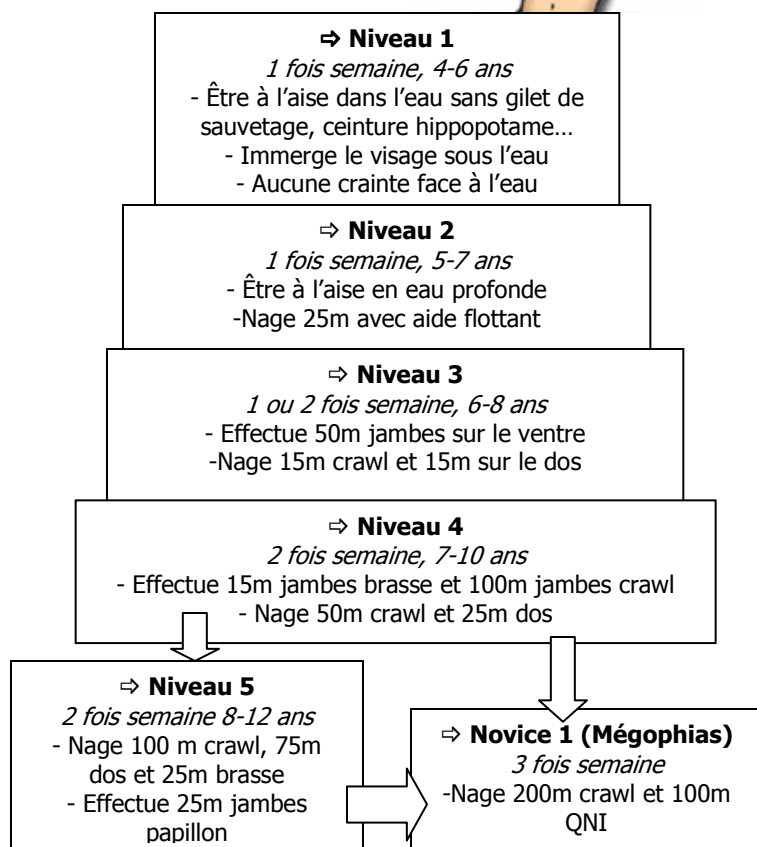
⇨ **Niveau 1**
*1 fois semaine, 4-6 ans*
- Être à l'aise dans l'eau sans gilet de sauvetage, ceinture hippopotame…
- Immerge le visage sous l'eau
- Aucune crainte face à l'eau

⇨ **Niveau 2**
*1 fois semaine, 5-7 ans*
- Être à l'aise en eau profonde
-Nage 25m avec aide flottant

⇨ **Niveau 3**
*1 ou 2 fois semaine, 6-8 ans*
- Effectue 50m jambes sur le ventre
-Nage 15m crawl et 15m sur le dos

⇨ **Niveau 4**
*2 fois semaine, 7-10 ans*
- Effectue 15m jambes brasse et 100m jambes crawl
- Nage 50m crawl et 25m dos

⇨ **Niveau 5**
*2 fois semaine 8-12 ans*
- Nage 100 m crawl, 75m dos et 25m brasse
- Effectue 25m jambes papillon

⇨ **Novice 1 (Mégophias)**
*3 fois semaine*
-Nage 200m crawl et 100m QNI